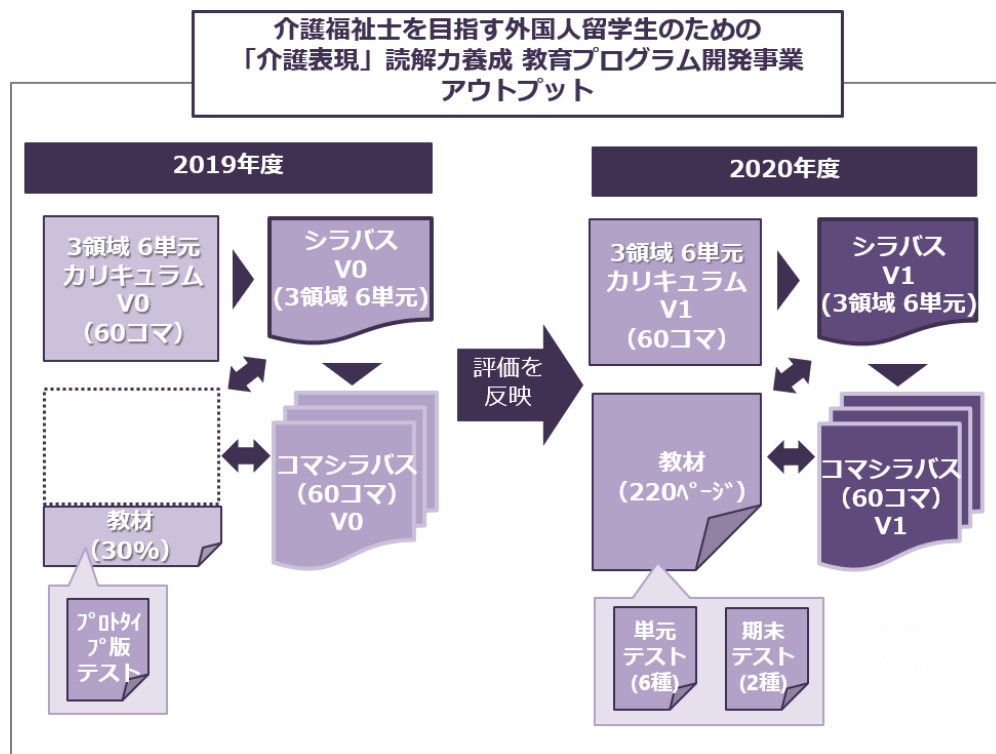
介護福祉士を目指す外国人留学生のための
「介護表現」読解力養成 教育プログラム開発事業
アウトプット

2019年度

3領域 6単元
カリキュラム
V0
(60コマ)

シラバス
V0
(3領域 6単元)

コマシラバス
(60コマ)
V0

教材
(30%)

ﾌﾟﾛﾄﾀｲﾌﾟ版
テスト

評価を
反映

2020年度

3領域 6単元
カリキュラム
V1
(60コマ)

シラバス
V1
(3領域 6単元)

教材
(220ﾍﾟｰｼﾞ)

コマシラバス
(60コマ)
V1

単元
テスト
(6種)

期末
テスト
(2種)